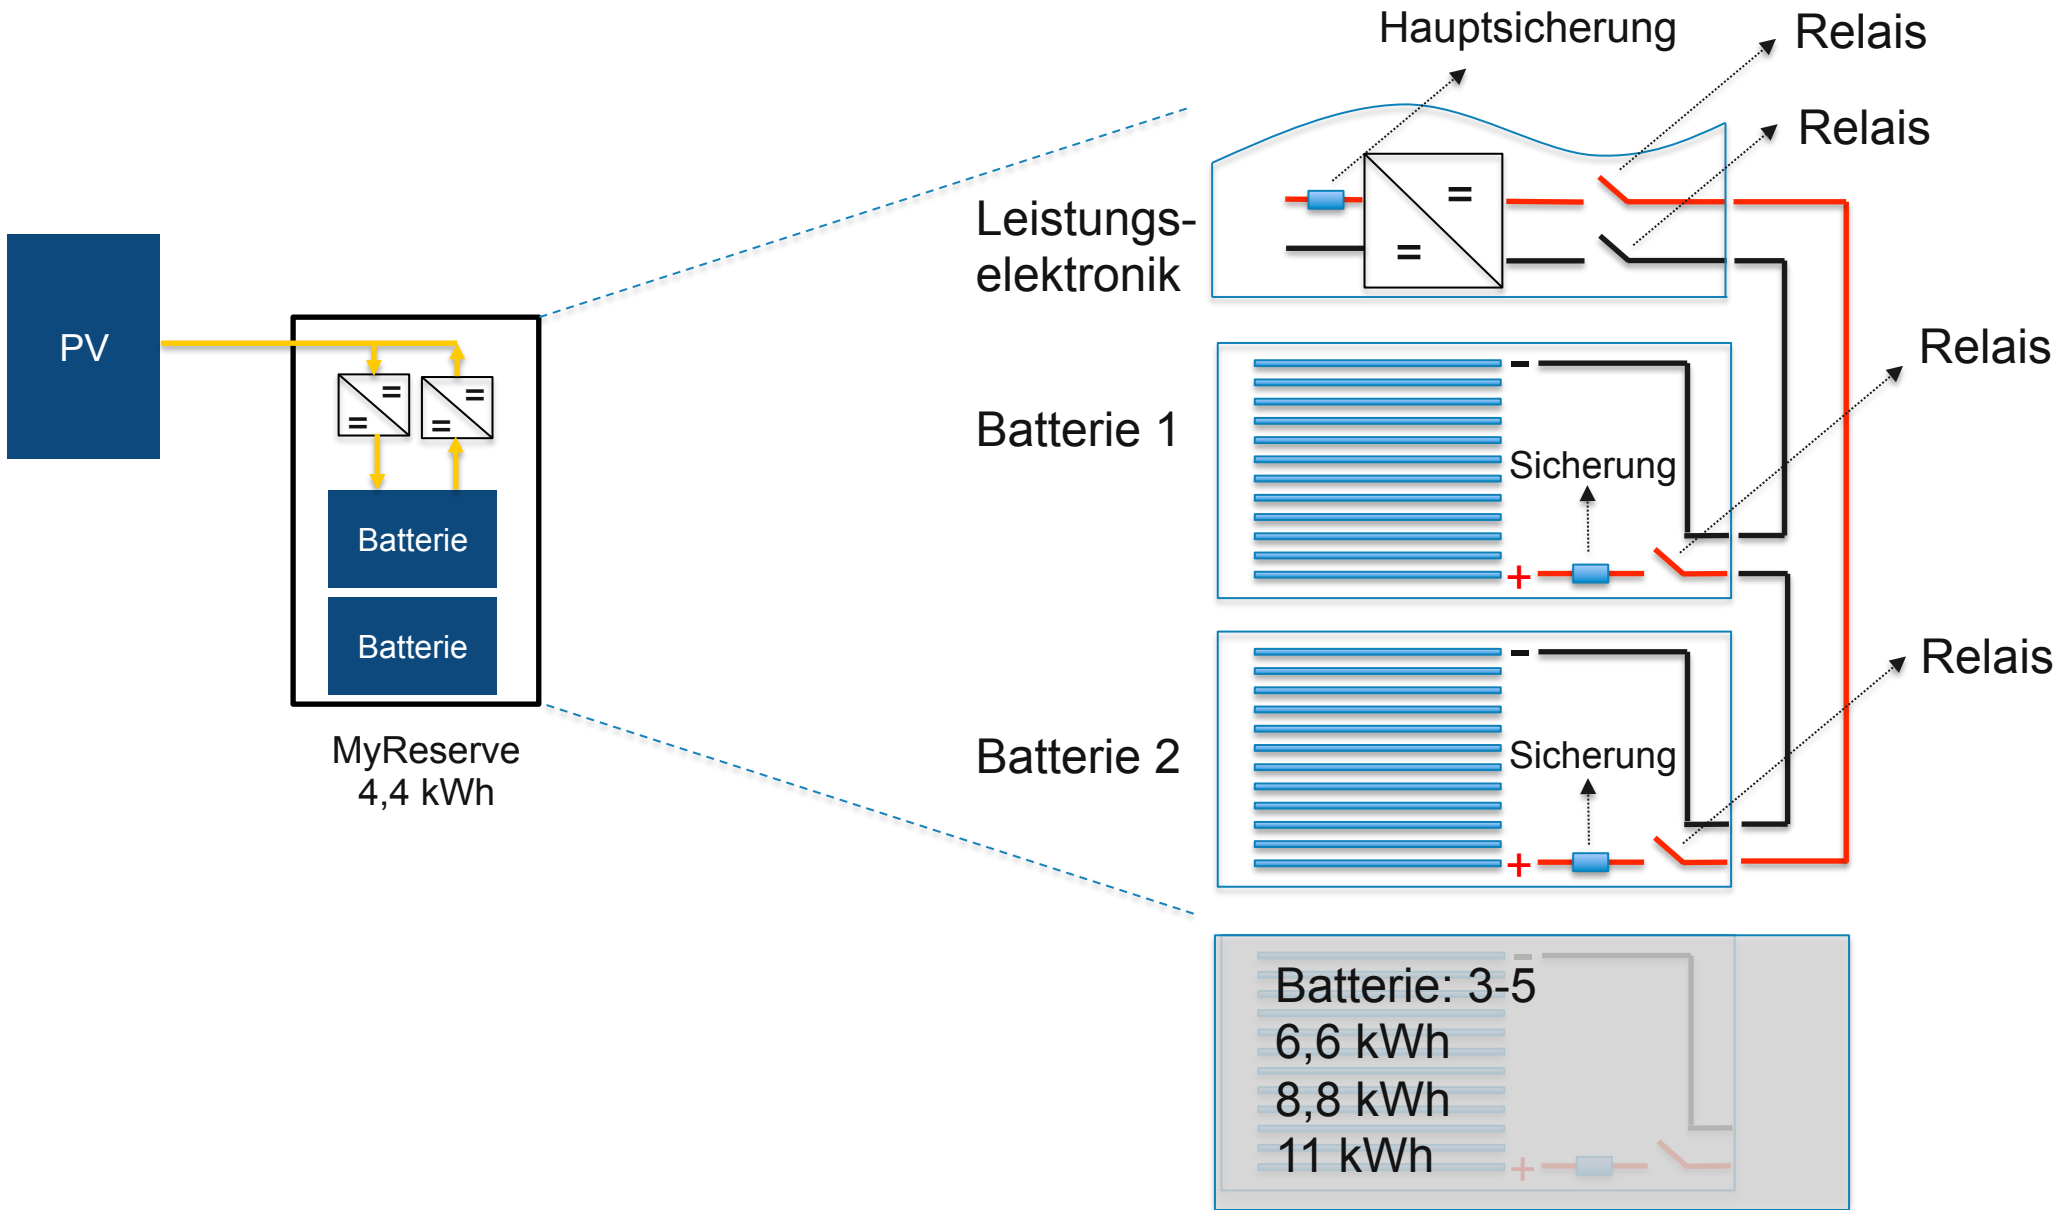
PV

=
=
=
=

Batterie

Batterie

MyReserve
4,4 kWh

Hauptsicherung

Relais

Relais

Leistungselektronik

=
=

Batterie 1

−

Sicherung

+

Relais

Batterie 2

−

Sicherung

+

Relais

Batterie: 3-5
6,6 kWh
8,8 kWh
11 kWh

−

+